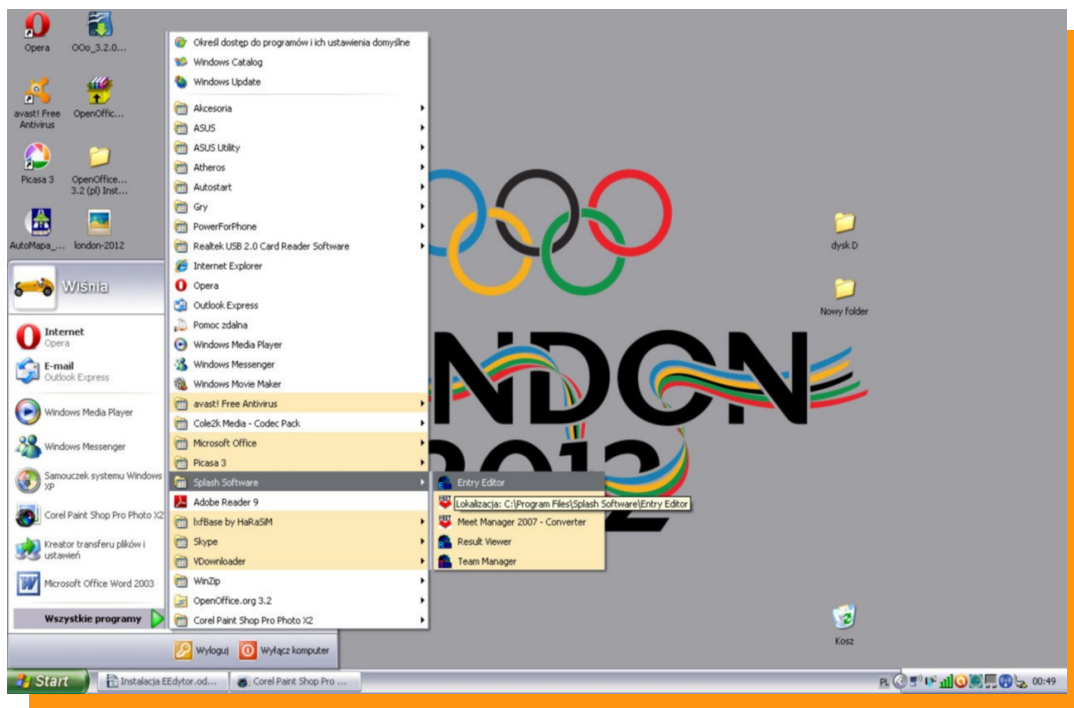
Opera
OOo_3.2.0...
avast! Free Antivirus
OpenOffic...
Picasa 3
OpenOffice... 3.2 (pl) Inst...
AutoMapa_...
london-2012

Wiśnia

Internet
Opera
E-mail
Outlook Express
Windows Media Player
Windows Messenger
Samouczek systemu Windows XP
Corel Paint Shop Pro Photo X2
Kreator transferu plików i ustawień
Microsoft Office Word 2003
Wszystkie programy

Określ dostęp do programów i ich ustawienia domyślne
Windows Catalog
Windows Update
Akcesoria
ASUS
ASUS Utility
Atheros
Autostart
Gry
PowerForPhone
Realtek USB 2.0 Card Reader Software
Internet Explorer
Opera
Outlook Express
Pomoc zdalna
Windows Media Player
Windows Messenger
Windows Movie Maker
avast! Free Antivirus
Cole2k Media - Codec Pack
Microsoft Office
Picasa 3
Splash Software
Adobe Reader 9
IxfBase by HaRaSiM
Skype
VDownloader
WinZip
OpenOffice.org 3.2
Corel Paint Shop Pro Photo X2

Entry Editor
Lokalizacja: C:\Program Files\Splash Software\Entry Editor
Meet Manager 2007 - Converter
Result Viewer
Team Manager

NDON
2012

dysk D
Nowy folder
Kosz

Wyloguj
Wyłącz komputer

Start
Instalacja EEdytor.od...
Corel Paint Shop Pro ...
PL
00:49